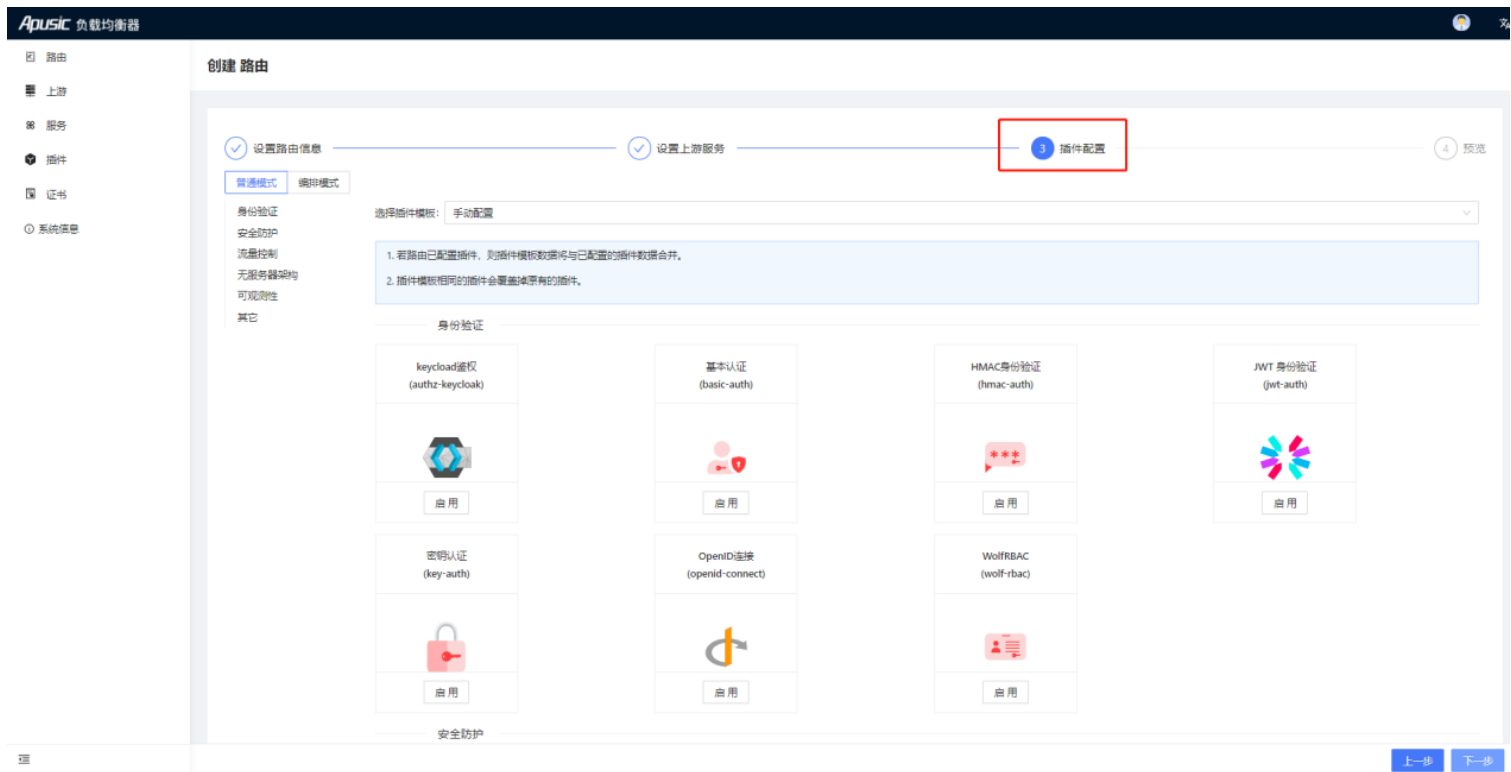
Apusic 负载均衡器

路由
上游
服务
插件
证书
系统信息

创建 路由

设置路由信息
设置上游服务
3 插件配置
4 预览

普通模式 编排模式

身份验证
安全防护
流量控制
无服务器架构
可观测性
其它

选择插件模板: 手动配置

1. 若路由已配置插件，则插件模板数据将与已配置的插件数据合并。
2. 插件模板相同的插件会覆盖掉原有的插件。

身份验证

keycload鉴权
(authz-keycloak)
启用

基本认证
(basic-auth)
启用

HMAC身份验证
(hmac-auth)
启用

JWT 身份验证
(jwt-auth)
启用

密钥认证
(key-auth)
启用

OpenID连接
(openid-connect)
启用

WolfRBAC
(wolf-rbac)
启用

安全防护

上一步
下一步